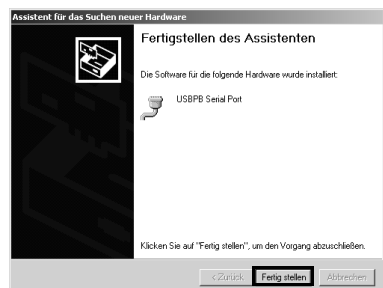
Assistent für das Suchen neuer Hardware

Fertigstellen des Assistenten

Die Software für die folgende Hardware wurde installiert:

USBPB Serial Port

Klicken Sie auf "Fertig stellen", um den Vorgang abzuschließen.

< Zurück | Fertig stellen | Abbrechen